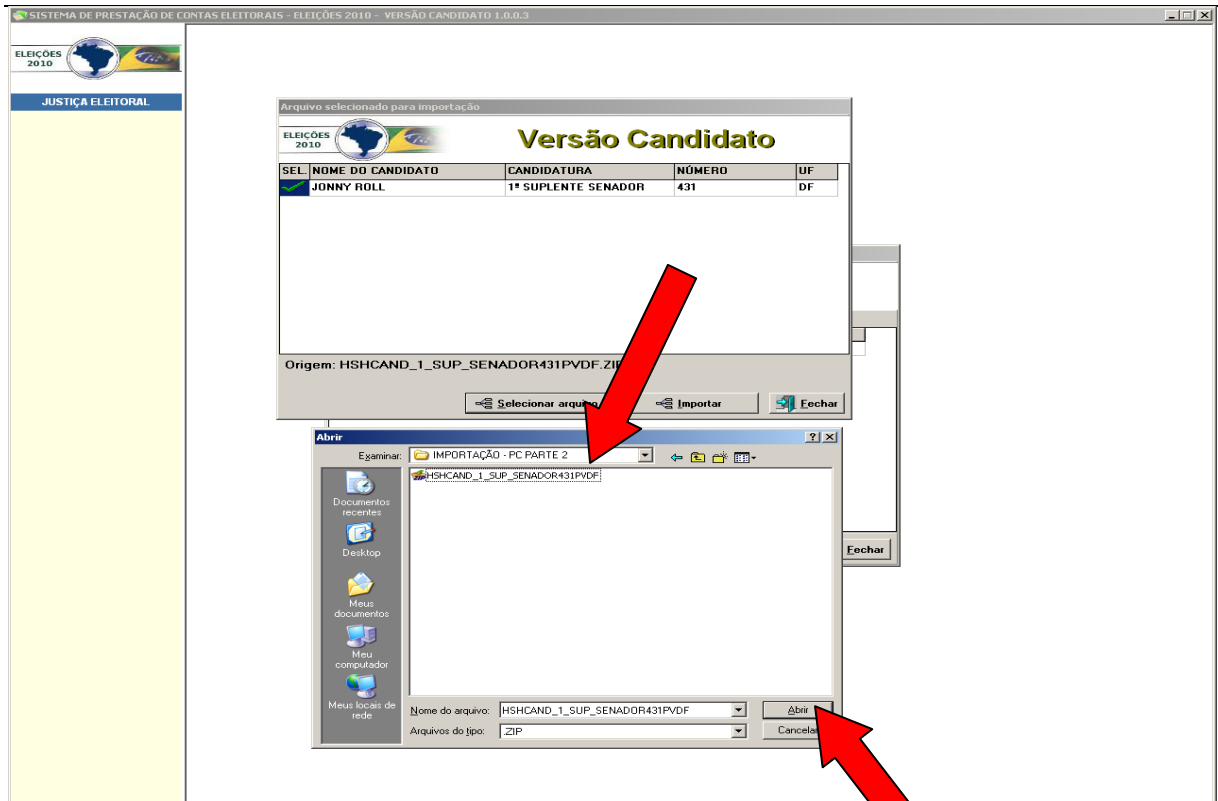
SISTEMA DE PRESTAÇÃO DE CONTAS ELEITORAIS - ELEIÇÕES 2010 - VERSÃO CANDIDATO 1.0.0.3

ELEIÇÕES 2010

JUSTIÇA ELEITORAL

Arquivo selecionado para importação

ELEIÇÕES 2010

Versão Candidato

| SEL. | NOME DO CANDIDATO | CANDIDATURA | NÚMERO | UF |
|---|---|---|---|---|
| | JONNY ROLL | 1º SUPLENTE SENADOR | 431 | DF |

Origem: HSHCAND_1_SUP_SENADOR431PVDF.ZI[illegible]

Selecionar arquivo
Importar
Fechar

Fechar

Abrir

Examinar: IMPORTAÇÃO - PC PARTE 2

HSHCAND_1_SUP_SENADOR431PVDF

Documentos recentes
Desktop
Meus documentos
Meu computador
Meus locais de rede

Nome do arquivo: HSHCAND_1_SUP_SENADOR431PVDF
Arquivos do tipo: .ZIP

Abrir
Cancelar